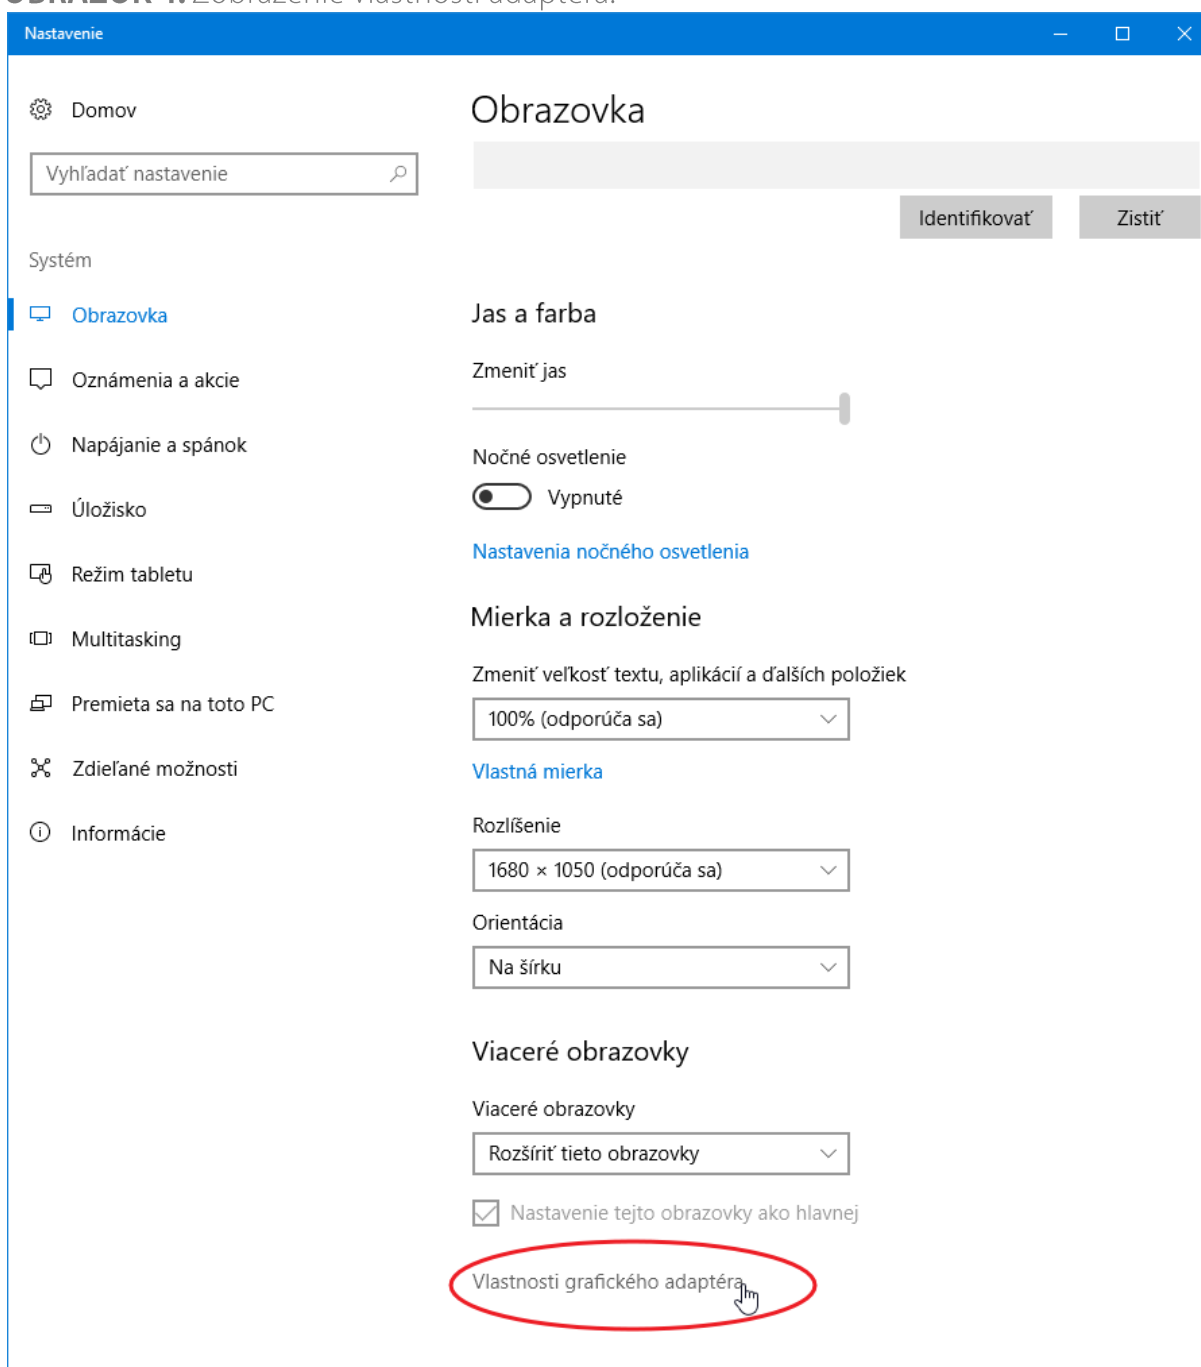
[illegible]

Nastavenie

Domov

Vyhľadať nastavenie

Systém

Obrazovka

Oznámenia a akcie

Napájanie a spánok

Úložisko

Režim tabletu

Multitasking

Premieta sa na toto PC

Zdieľané možnosti

Informácie

Obrazovka

Identifikovať

Zistiť

Jas a farba

Zmeniť jas

Nočné osvetlenie

Vypnuté

Nastavenia nočného osvetlenia

Mierka a rozloženie

Zmeniť veľkosť textu, aplikácií a ďalších položiek

100% (odporúča sa)

Vlastná mierka

Rozlíšenie

1680 × 1050 (odporúča sa)

Orientácia

Na šírku

Viaceré obrazovky

Viaceré obrazovky

Rozšíriť tieto obrazovky

Nastavenie tejto obrazovky ako hlavnej

Vlastnosti grafického adaptéra